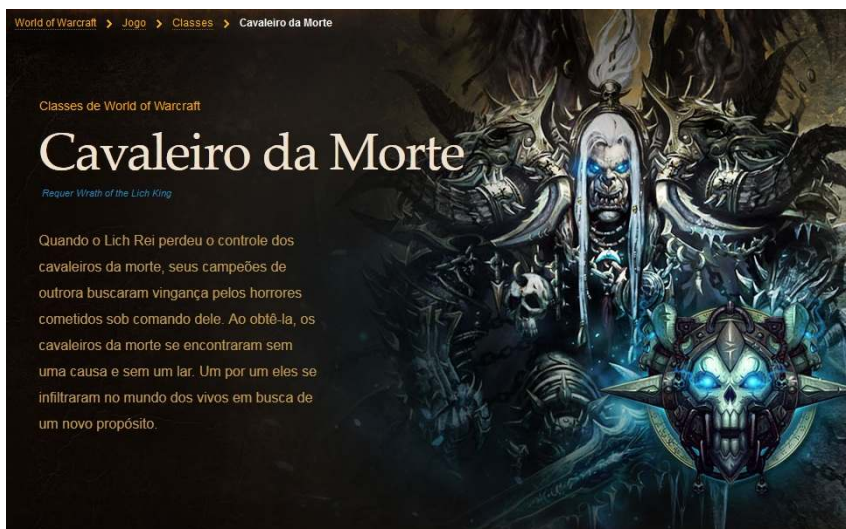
World of Warcraft > Jogo > Classes > Cavaleiro da Morte

Classes de World of Warcraft

Cavaleiro da Morte

Requer Wrath of the Lich King

Quando o Lich Rei perdeu o controle dos cavaleiros da morte, seus campeões de outrora buscaram vingança pelos horrores cometidos sob comando dele. Ao obtê-la, os cavaleiros da morte se encontraram sem uma causa e sem um lar. Um por um eles se infiltraram no mundo dos vivos em busca de um novo propósito.